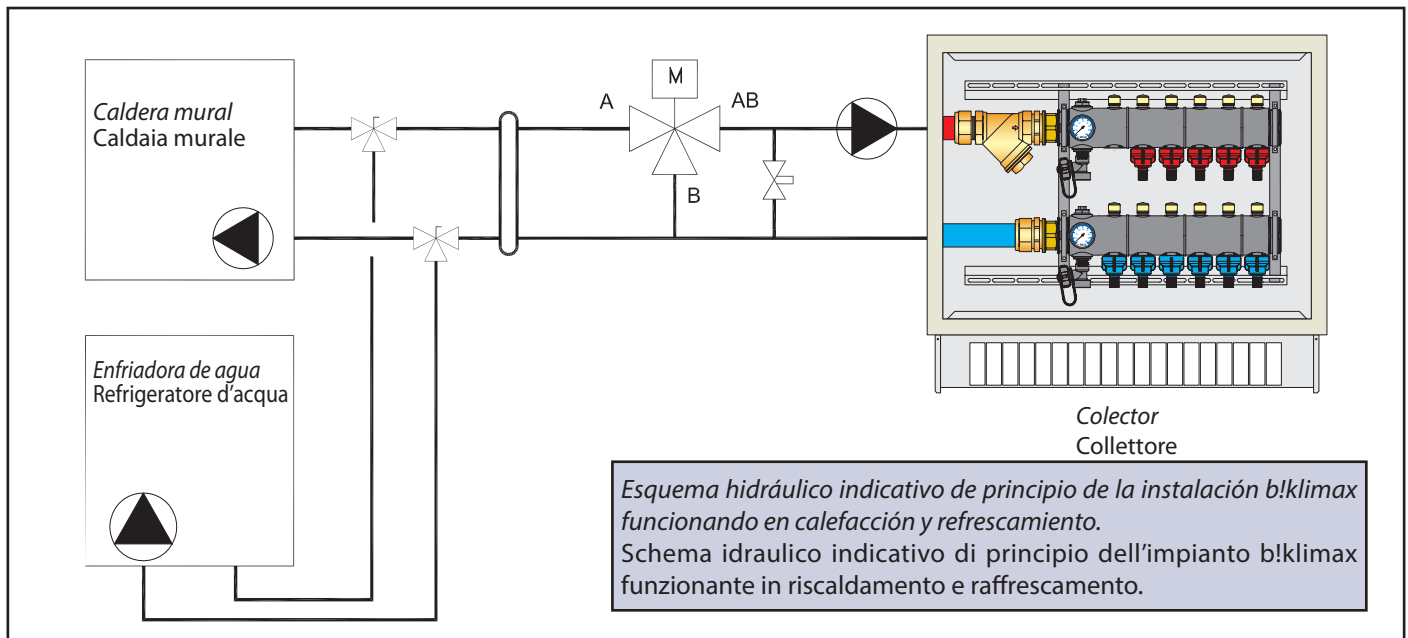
Caldera mural
Caldaia murale

M

A

AB

B

Enfriadora de agua
Refrigeratore d'acqua

Colector
Collettore

Esquema hidráulico indicativo de principio de la instalación b!klimax funcionando en calefacción y refrescamiento.
Schema idraulico indicativo di principio dell'impianto b!klimax funzionante in riscaldamento e raffrescamento.